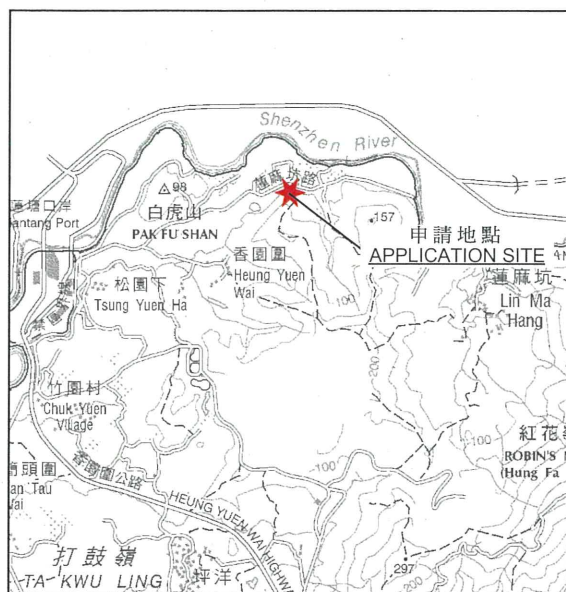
Shenzhen River

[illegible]口岸
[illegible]antang Port

△98
白虎山
PAK FU SHAN

蓮麻坑路

157

申請地點
APPLICATION SITE

香園圍
Heung Yuen Wai

松園下
Tsung Yuen Ha

100

蓮麻坑
Lin Ma Hang

竹園村
Chuk Yuen Village

200

100

紅花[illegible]
ROBIN'S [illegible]
(Hung Fa

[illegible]頭圍
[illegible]an Tau
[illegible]ai

香園圍公路
HEUNG YUEN WAI HIGHWAY

打鼓嶺
TA KWU LING

坪洋

297

200